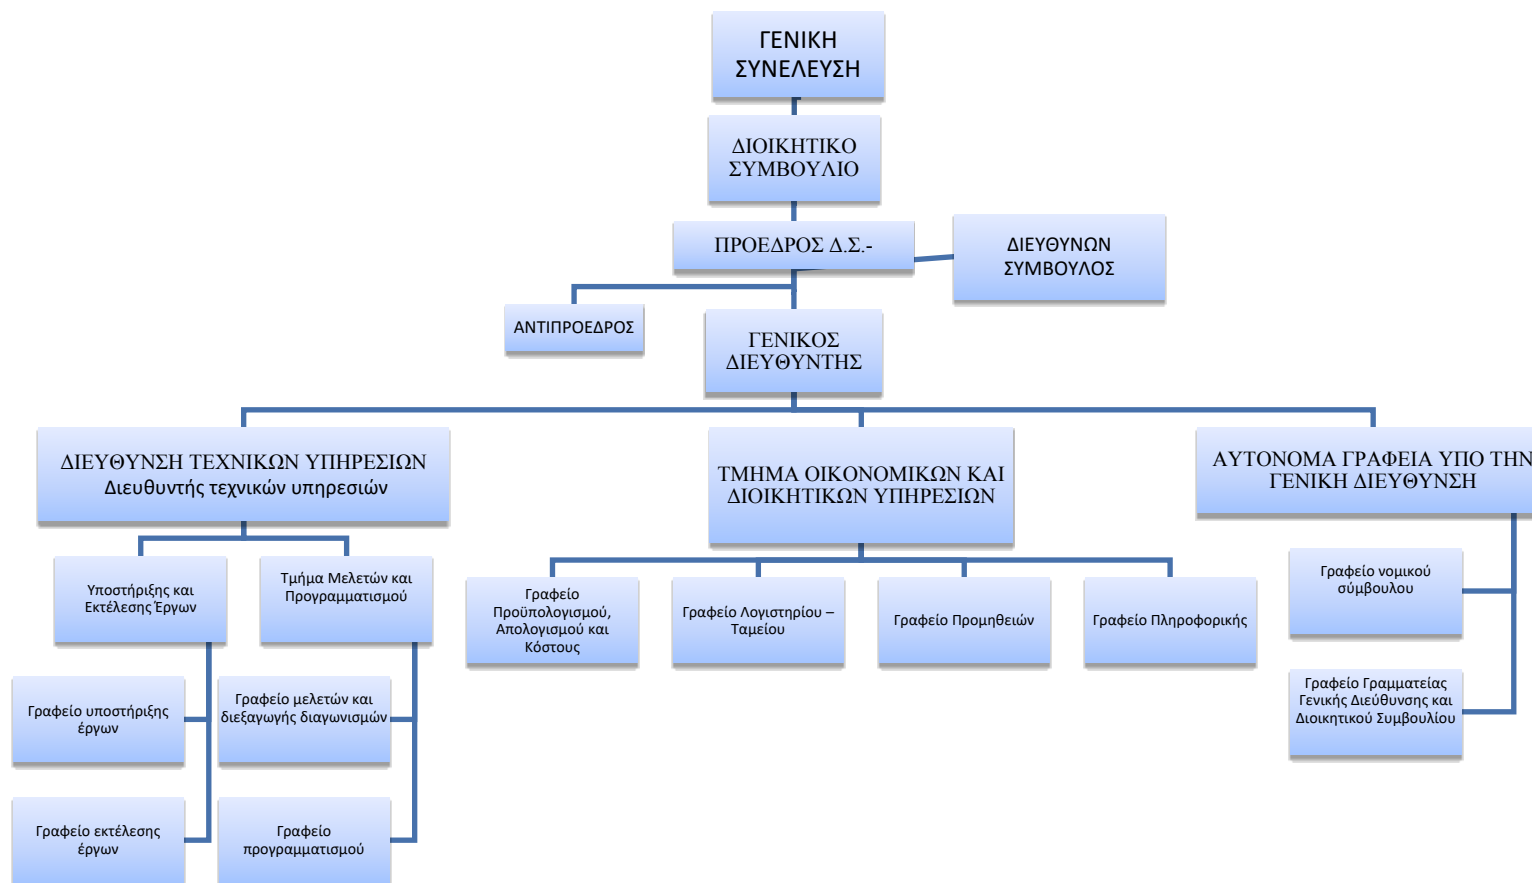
ΓΕΝΙΚΗ ΣΥΝΕΛΕΥΣΗ

ΔΙΟΙΚΗΤΙΚΟ ΣΥΜΒΟΥΛΙΟ

ΠΡΟΕΔΡΟΣ Δ.Σ.-

ΔΙΕΥΘΥΝΩΝ ΣΥΜΒΟΥΛΟΣ

ΑΝΤΙΠΡΟΕΔΡΟΣ

ΓΕΝΙΚΟΣ ΔΙΕΥΘΥΝΤΗΣ

ΔΙΕΥΘΥΝΣΗ ΤΕΧΝΙΚΩΝ ΥΠΗΡΕΣΙΩΝ
Διευθυντής τεχνικών υπηρεσιών

ΤΜΗΜΑ ΟΙΚΟΝΟΜΙΚΩΝ ΚΑΙ ΔΙΟΙΚΗΤΙΚΩΝ ΥΠΗΡΕΣΙΩΝ

ΑΥΤΟΝΟΜΑ ΓΡΑΦΕΙΑ ΥΠΟ ΤΗΝ ΓΕΝΙΚΗ ΔΙΕΥΘΥΝΣΗ

Υποστήριξης και Εκτέλεσης Έργων

Τμήμα Μελετών και Προγραμματισμού

Γραφείο Προϋπολογισμού, Απολογισμού και Κόστους

Γραφείο Λογιστηρίου – Ταμείου

Γραφείο Προμηθειών

Γραφείο Πληροφορικής

Γραφείο νομικού σύμβουλου

Γραφείο υποστήριξης έργων

Γραφείο μελετών και διεξαγωγής διαγωνισμών

Γραφείο Γραμματείας Γενικής Διεύθυνσης και Διοικητικού Συμβουλίου

Γραφείο εκτέλεσης έργων

Γραφείο προγραμματισμού